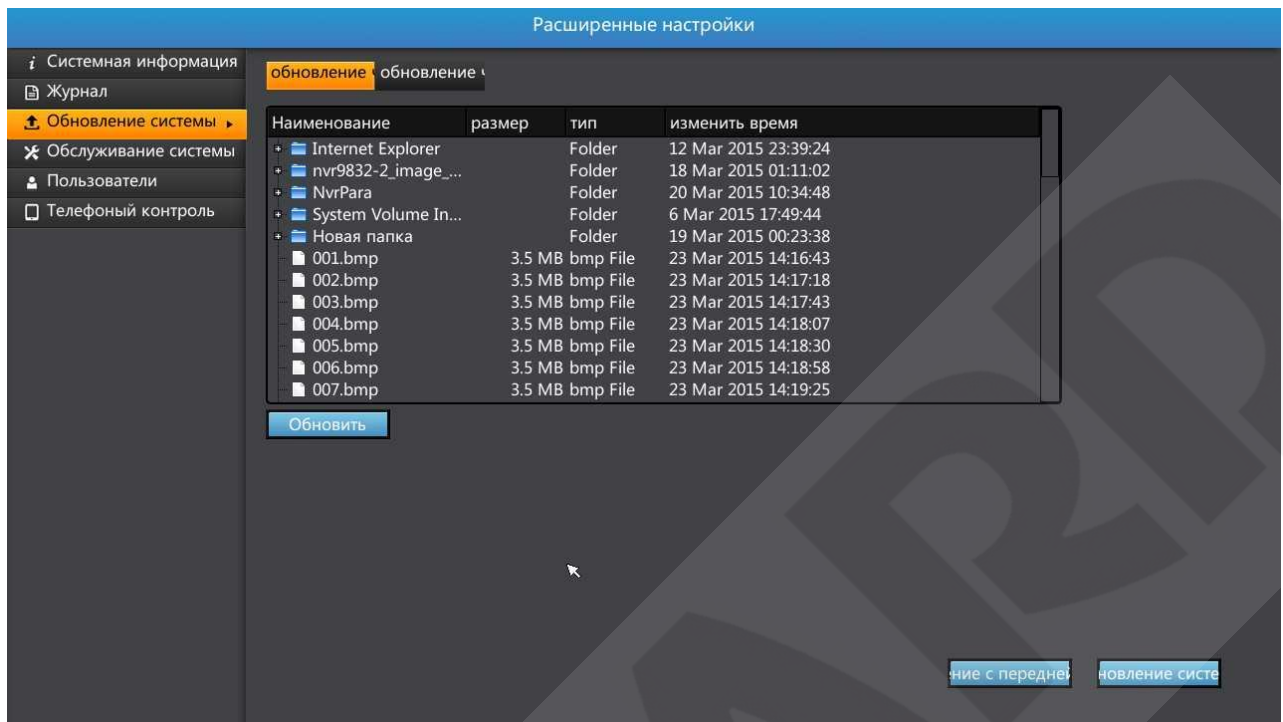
Расширенные настройки

Системная информация
Журнал
Обновление системы
Обслуживание системы
Пользователи
Телефоный контроль

обновление обновление

| Наименование | размер | тип | изменить время |
|---|---|---|---|
| Internet Explorer | | Folder | 12 Mar 2015 23:39:24 |
| nvr9832-2_image_... | | Folder | 18 Mar 2015 01:11:02 |
| NvrPara | | Folder | 20 Mar 2015 10:34:48 |
| System Volume In... | | Folder | 6 Mar 2015 17:49:44 |
| Новая папка | | Folder | 19 Mar 2015 00:23:38 |
| 001.bmp | 3.5 MB | bmp File | 23 Mar 2015 14:16:43 |
| 002.bmp | 3.5 MB | bmp File | 23 Mar 2015 14:17:18 |
| 003.bmp | 3.5 MB | bmp File | 23 Mar 2015 14:17:43 |
| 004.bmp | 3.5 MB | bmp File | 23 Mar 2015 14:18:07 |
| 005.bmp | 3.5 MB | bmp File | 23 Mar 2015 14:18:30 |
| 006.bmp | 3.5 MB | bmp File | 23 Mar 2015 14:18:58 |
| 007.bmp | 3.5 MB | bmp File | 23 Mar 2015 14:19:25 |

Обновить

ние с передней
новление систе